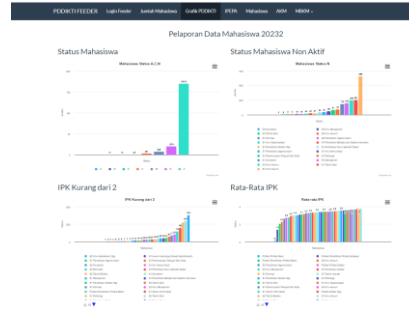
PDDIKTI FEEDER Login Feeder Jumlah Mahasiswa Grafik PDDIKTI IPEPA Mahasiswa AKM MBKM

Pelaporan Data Mahasiswa 20232

Status Mahasiswa

Mahasiswa Status A,C,N

Status Mahasiswa Non Aktif

Mahasiswa Status N

IPK Kurang dari 2

IPK Kurang dari 2

Rata-Rata IPK

Rata-rata IPK